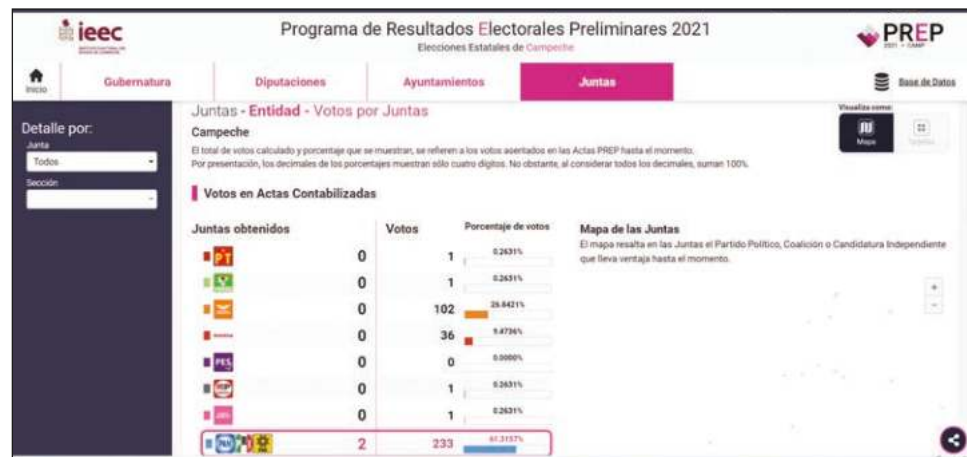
ieec

Programa de Resultados Electorales Preliminares 2021
Elecciones Estatales de Campeche

PREP
2021 • CAMP

Inicio | Gubernatura | Diputaciones | Ayuntamientos | Juntas | Base de Datos

Detalle por:
Junta
Todos
Sección

Juntas - Entidad - Votos por Juntas
Campeche
El total de votos calculado y porcentaje que se muestran, se refieren a los votos asentados en las Actas PREP hasta el momento.
Por presentación, los decimales de los porcentajes muestran sólo cuatro dígitos. No obstante, al considerar todos los decimales, suman 100%.

Visualiza como:
Mapa
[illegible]

Votos en Actas Contabilizadas

| Juntas obtenidos | | Votos | Porcentaje de votos |
|---|---|---|---|
| PT | 0 | 1 | 0.2631% |
| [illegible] | 0 | 1 | 0.2631% |
| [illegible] | 0 | 102 | 26.8421% |
| morena | 0 | 36 | 9.4736% |
| PES | 0 | 0 | 0.0000% |
| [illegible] | 0 | 1 | 0.2631% |
| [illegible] | 0 | 1 | 0.2631% |
| PAN PRI PRD | 2 | 233 | 61.3157% |

Mapa de las Juntas
El mapa resalta en las Juntas el Partido Político, Coalición o Candidatura Independiente que lleva ventaja hasta el momento.

+
-